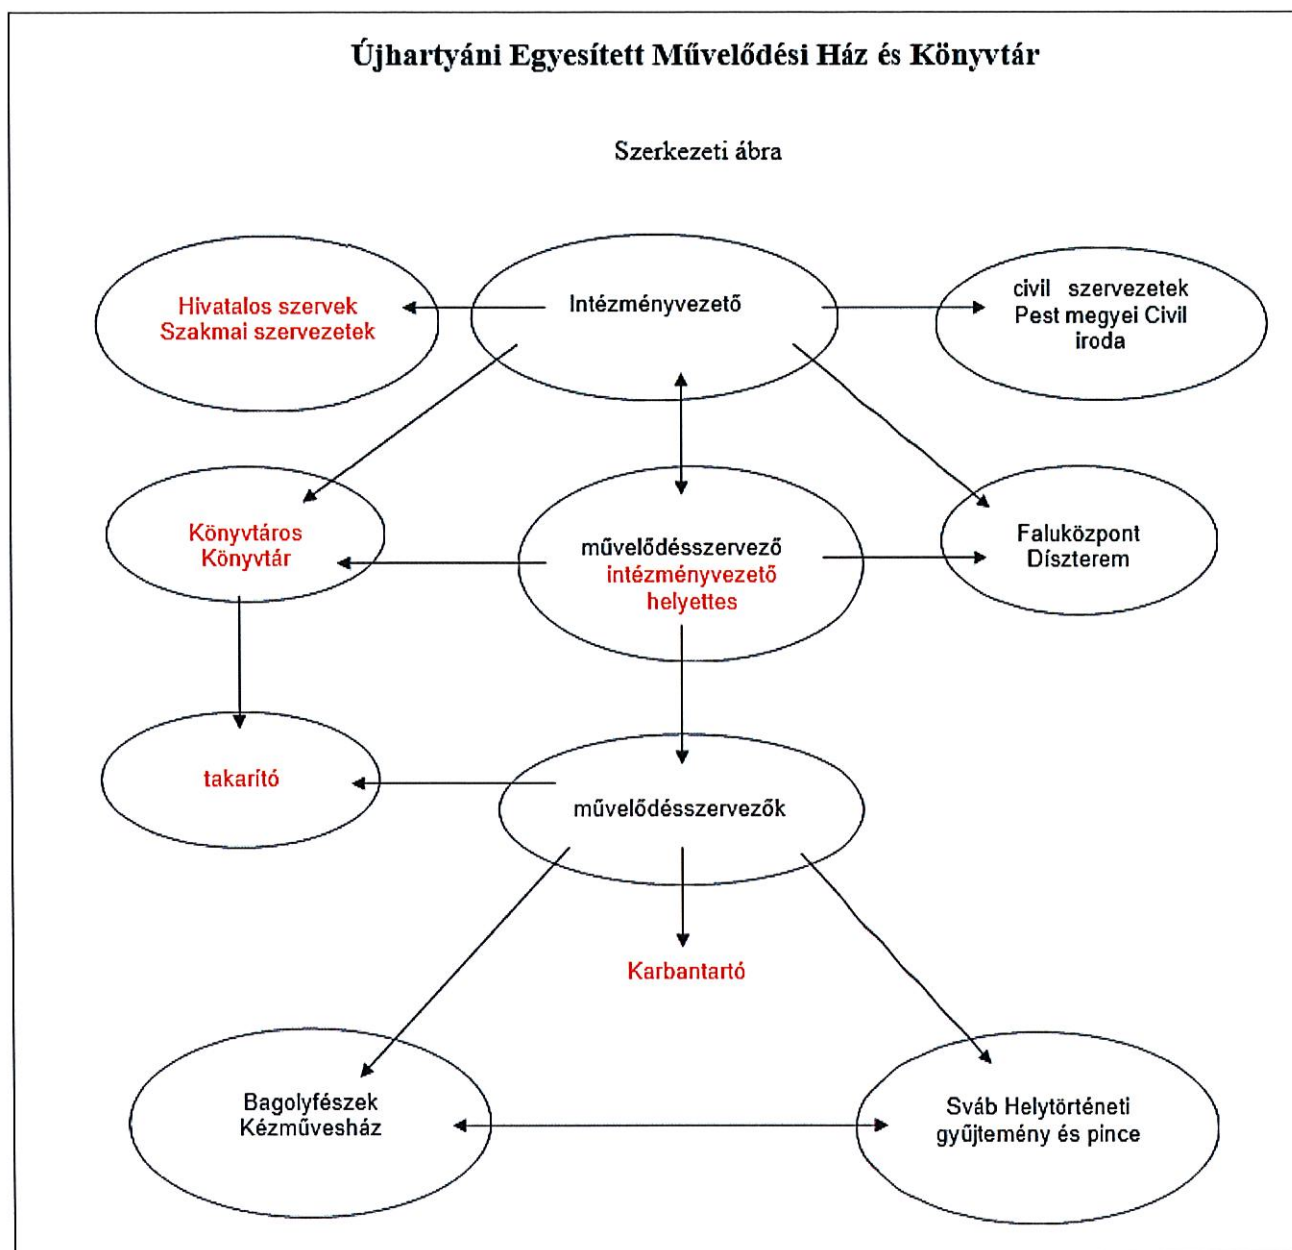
Újhartyáni Egyesített Művelődési Ház és Könyvtár

Szerkezeti ábra

Hivatalos szervek
Szakmai szervezetek

Intézményvezető

civil szervezetek
Pest megyei Civil iroda

Könyvtáros
Könyvtár

művelődésszervező
intézményvezető helyettes

Faluközpont
Díszterem

takarító

művelődésszervezők

Karbantartó

Bagolyfészek
Kézművesház

Sváb Helytörténeti gyűjtemény és pince